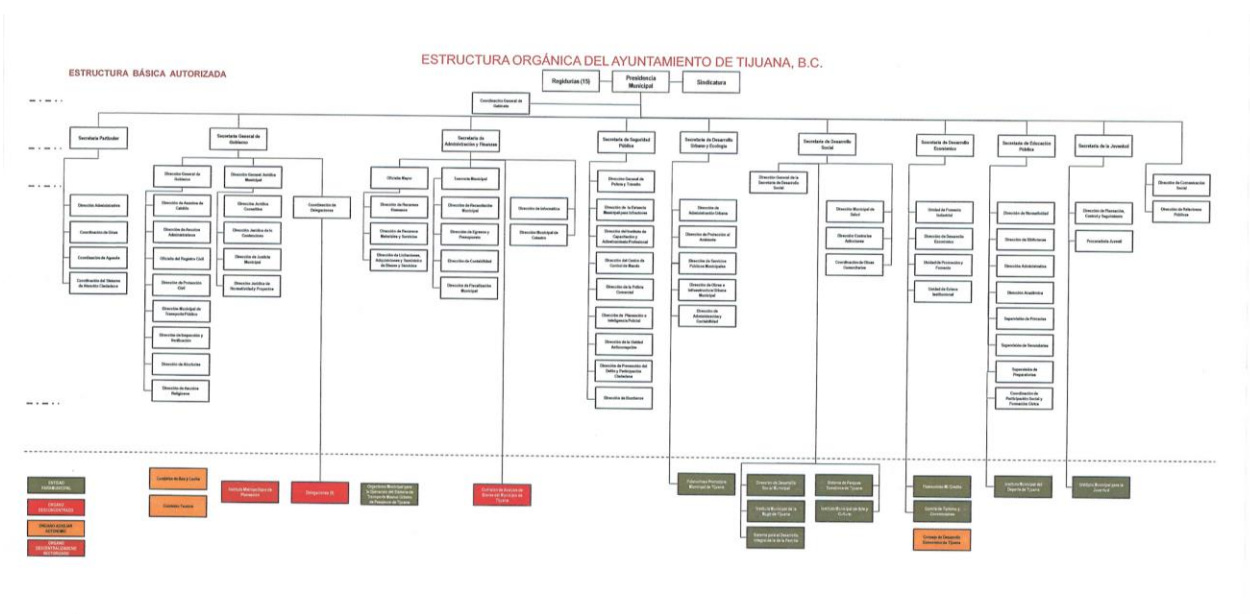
ESTRUCTURA ORGÁNICA DEL AYUNTAMIENTO DE TIJUANA, B.C.

ESTRUCTURA BÁSICA AUTORIZADA

Regidurías (15)
Presidencia Municipal
Sindicatura

Coordinación General de Gabinete

Secretaría Particular
Dirección Administrativa
Coordinación de Giras
Coordinación de Agenda
Coordinación del Sistema de Atención Ciudadana

Secretaría General de Gobierno
Dirección General de Gobierno
Dirección de Asuntos de Cabildo
Dirección de Asuntos Administrativos
Oficialía del Registro Civil
Dirección de Protección Civil
Dirección Municipal de Transporte Público
Dirección de Inspección y Verificación
Dirección de Alcoholes
Dirección de Asuntos Religiosos
Dirección General Jurídica Municipal
Dirección Jurídica Consultiva
Dirección Jurídica de lo Contencioso
Dirección de Justicia Municipal
Dirección Jurídica de Normatividad y Proyectos
Coordinación de Delegaciones

Secretaría de Administración y Finanzas
Oficialía Mayor
Dirección de Recursos Humanos
Dirección de Recursos Materiales y Servicios
Dirección de Licitaciones, Adquisiciones y Suministro de Bienes y Servicios
Tesorería Municipal
Dirección de Recaudación Municipal
Dirección de Egresos y Presupuesto
Dirección de Contabilidad
Dirección de Fiscalización Municipal
Dirección de Informática
Dirección Municipal de Catastro

Secretaría de Seguridad Pública
Dirección General de Policía y Tránsito
Dirección de la Defensoría Municipal para Infractores
Dirección del Instituto de Capacitación y Adiestramiento Profesional
Dirección del Centro de Control de Mando
Dirección de la Policía Comercial
Dirección de Planeación e Inteligencia Policial
Dirección de la Unidad Antisecuestros
Dirección de Prevención del Delito y Participación Ciudadana
Dirección de Bomberos

Secretaría de Desarrollo Urbano y Ecología
Dirección de Administración Urbana
Dirección de Protección al Ambiente
Dirección de Servicios Públicos Municipales
Dirección de Obras e Infraestructura Urbana Municipal
Dirección de Administración y Contabilidad

Secretaría de Desarrollo Social
Dirección General de la Secretaría de Desarrollo Social
Dirección Municipal de Salud
Dirección Centros Adiciones
Coordinación de Obras Comunitarias

Secretaría de Desarrollo Económico
Unidad de Fomento Industrial
Dirección de Desarrollo Económico
Unidad de Promoción y Fomento
Unidad de Enlace Institucional

Secretaría de Educación Pública
Dirección de Normatividad
Dirección de Bibliotecas
Dirección Administrativa
Dirección Académica
Supervisión de Primarias
Supervisión de Secundarias
Supervisión de Preparatorias
Coordinación de Participación Social y Promoción Cívica

Secretaría de la Juventud
Dirección de Planeación, Control y Seguimiento
Procuraduría Juvenil

Dirección de Comunicación Social
Dirección de Relaciones Públicas

ENTIDAD PARAMUNICIPAL
ÓRGANO DESCONCENTRADO
ÓRGANO AUXILIAR AUTÓNOMO
ÓRGANO DESCENTRALIZADO NO SECTORIZADO

Comités de Bien y Cuchia
Comités Vecinos
Instituto Municipal para la Planeación
Delegaciones (9)
Organismo Municipal para la Operación del Sistema de Transporte Masivo Urbano de Pasajeros de Tijuana
Patronato del Cuerpo de Bomberos Municipal de Tijuana
Fideicomiso Promotora Municipal de Tijuana
Dirección de Desarrollo Social Municipal
Centro Municipal de la Mujer de Tijuana
Sistema para el Desarrollo Integral de la Familia
Sistema de Parques Temáticos de Tijuana
Instituto Municipal de Arte y Cultura
Fideicomiso MI Crédito
Comité de Turismo y Convenciones
Consejo de Desarrollo Económico de Tijuana
Instituto Municipal del Deporte de Tijuana
Instituto Municipal para la Juventud